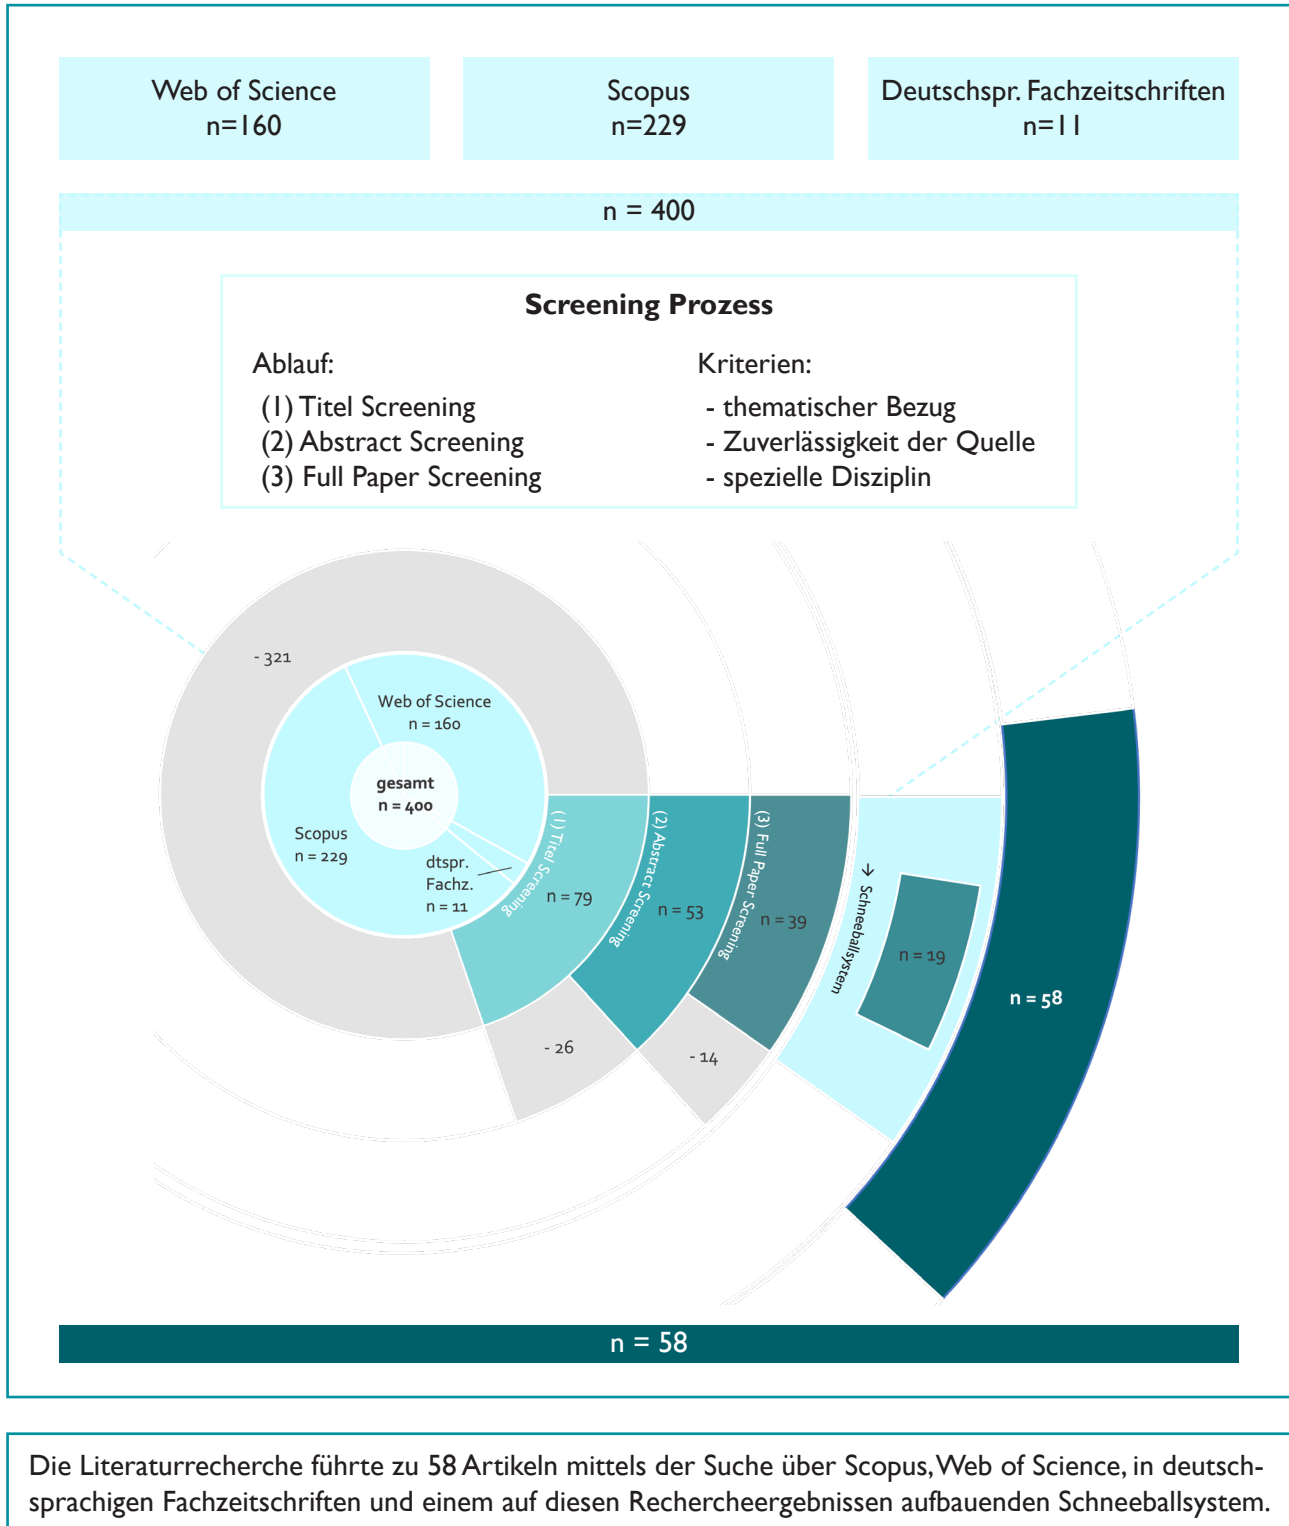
Web of Science
n=160

Scopus
n=229

Deutschspr. Fachzeitschriften
n=11

n = 400

Screening Prozess

Ablauf:
(1) Titel Screening
(2) Abstract Screening
(3) Full Paper Screening

Kriterien:
- thematischer Bezug
- Zuverlässigkeit der Quelle
- spezielle Disziplin

- 321

Web of Science
n = 160

gesamt
n = 400

Scopus
n = 229

dtspr.
Fachz.
n = 11

(1) Titel Screening

n = 79

(2) Abstract Screening

n = 53

(3) Full Paper Screening

n = 39

→ Schneeballsystem

n = 19

n = 58

- 26

- 14

n = 58

Die Literaturrecherche führte zu 58 Artikeln mittels der Suche über Scopus, Web of Science, in deutschsprachigen Fachzeitschriften und einem auf diesen Rechercheergebnissen aufbauenden Schneeballsystem.